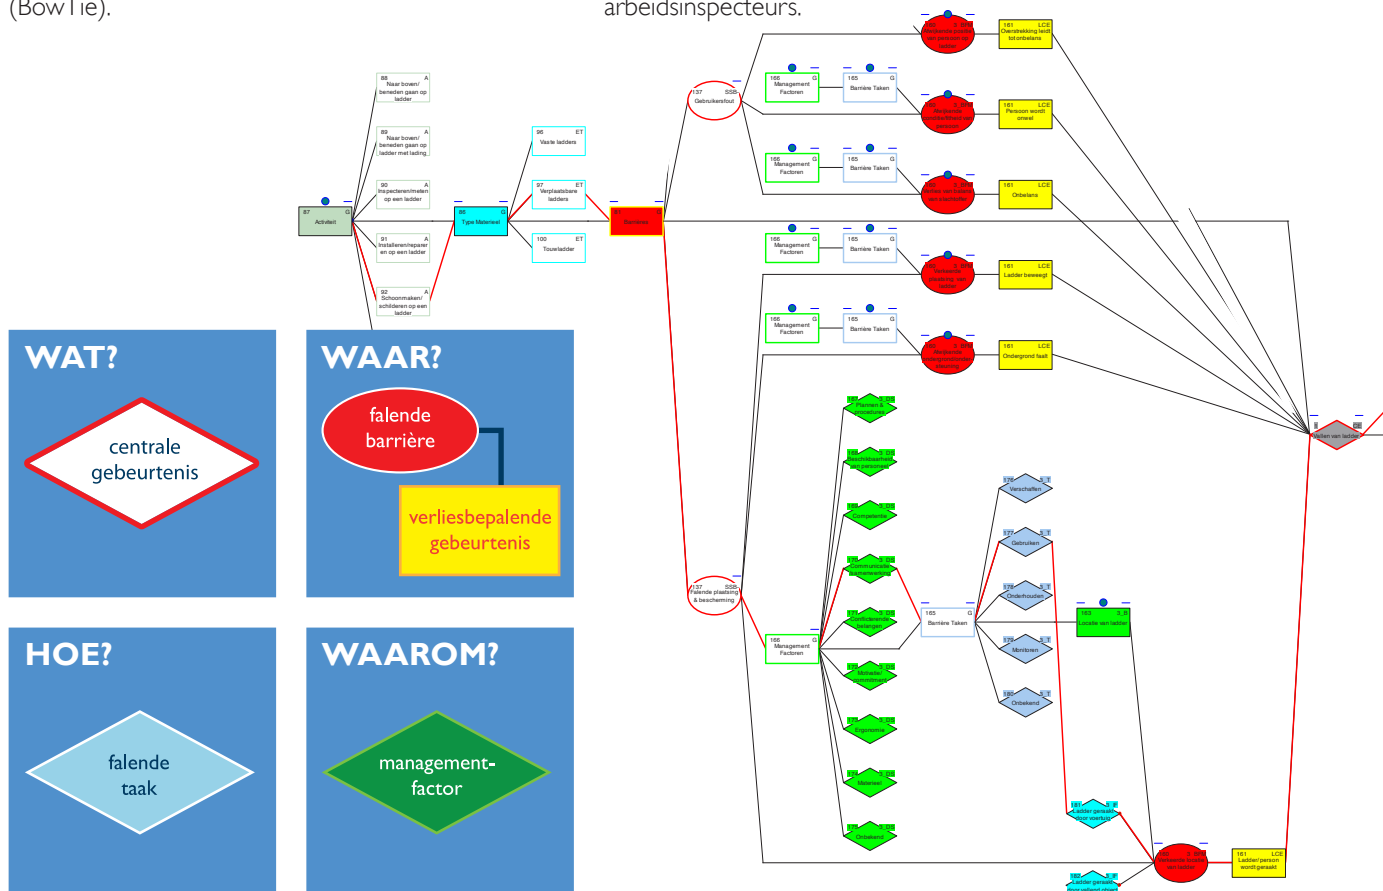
(BowTie).

arbeidsinspecteurs.

WAT?

centrale gebeurtenis

WAAR?

falende barrière

verliesbepalende gebeurtenis

HOE?

falende taak

WAAROM?

management-factor

87 Activiteit G

88 A Naar boven/ beneden gaan op ladder

89 A Naar boven/ beneden gaan op ladder met lading

90 A Inspecteren/meten op een ladder

91 A Installeren/repareren op een ladder

92 A Schoonmaken/ schilderen op een ladder

98 G Type Materieel

96 ET Vaste ladders

97 ET Verplaatsbare ladders

100 ET Touwladder

Barrières

137 SSB Gebruikersfout

137 SSB Falende plaatsing & bescherming

166 G Management Factoren

165 G Barrière Taken

161 LCE Overstrekking leidt tot onbelans

161 LCE Persoon wordt onwel

161 LCE Onbelans

161 LCE Ladder beweegt

161 LCE Ondergrond faalt

161 LCE Ladder/persoon wordt geraakt

Planten & procedures

Beschikbaarheid van personeel

Competentie

Communicatie/ samenwerking

Conflicterende belangen

Motivatie/ commitment

Ergonomie

Materieel

Onbekend

176 Verschaffen

177 Gebruiken

178 Onderhouden

179 Monitoren

180 Onbekend

163 Locatie van ladder

Ladder geraakt door voertuig

Ladder geraakt

Vallen van ladder